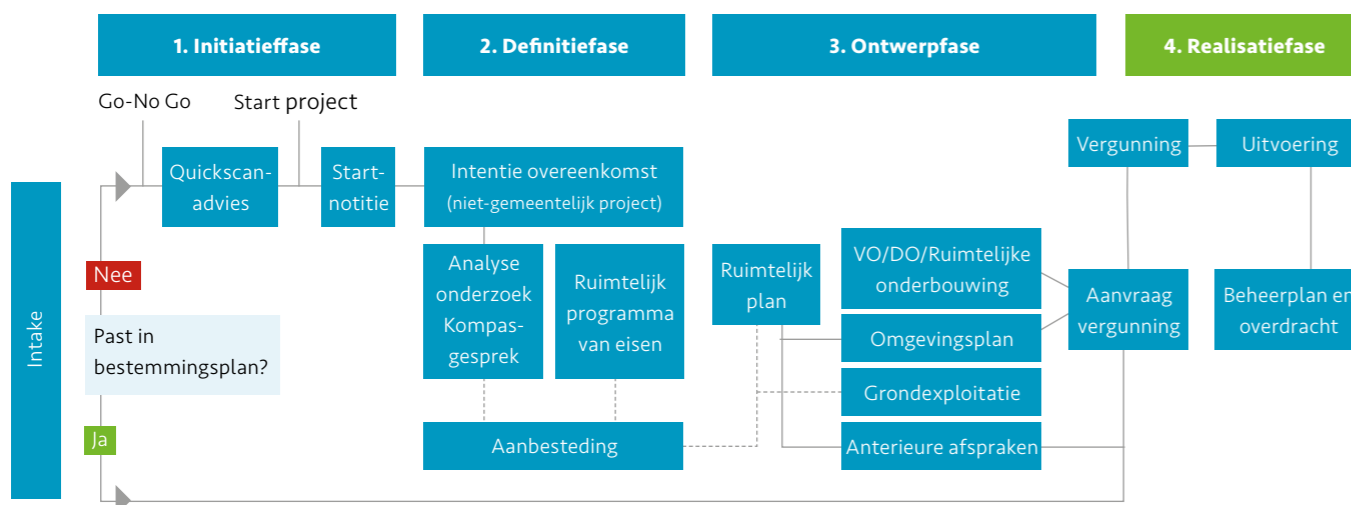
1. Initiatieffase

2. Definitiefase

3. Ontwerpfase

4. Realisatiefase

Go-No Go

Start project

Intake

Quickscan-advies

Start-notitie

Intentie overeenkomst (niet-gemeentelijk project)

Nee

Past in bestemmingsplan?

Ja

Analyse onderzoek Kompas-gesprek

Ruimtelijk programma van eisen

Aanbesteding

Ruimtelijk plan

VO/DO/Ruimtelijke onderbouwing

Omgevingsplan

Grondexploitatie

Anterieure afspraken

Vergunning

Uitvoering

Aanvraag vergunning

Beheerplan en overdracht